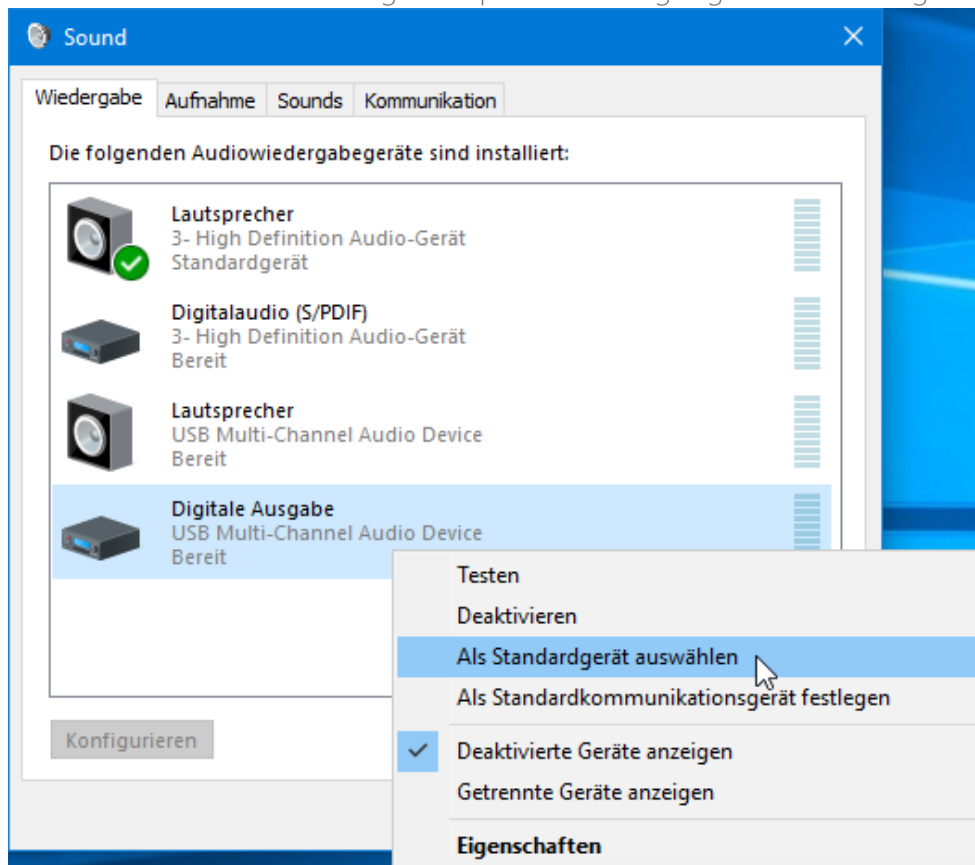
Sound

Wiedergabe | Aufnahme | Sounds | Kommunikation

Die folgenden Audiowiedergabegeräte sind installiert:

Lautsprecher
3- High Definition Audio-Gerät
Standardgerät

Digitalaudio (S/PDIF)
3- High Definition Audio-Gerät
Bereit

Lautsprecher
USB Multi-Channel Audio Device
Bereit

Digitale Ausgabe
USB Multi-Channel Audio Device
Bereit

Konfigurieren

Testen
Deaktivieren
Als Standardgerät auswählen
Als Standardkommunikationsgerät festlegen
Deaktivierte Geräte anzeigen
Getrennte Geräte anzeigen
Eigenschaften